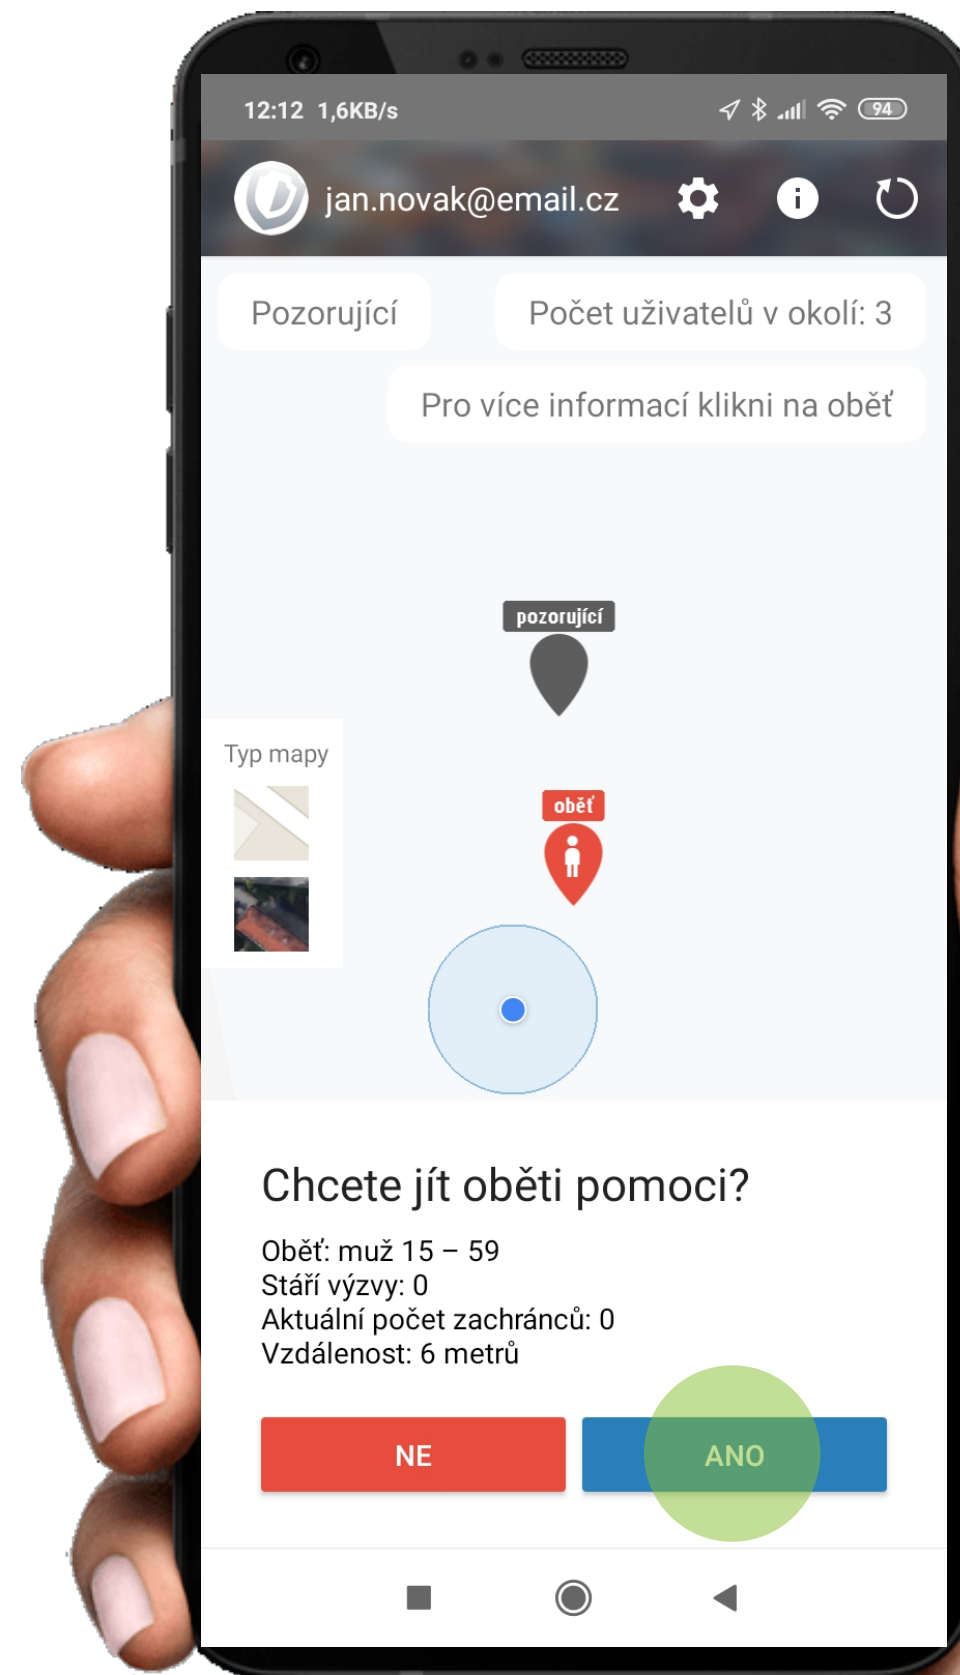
12:12 1,6KB/s

94

jan.novak@email.cz

Pozorující

Počet uživatelů v okolí: 3

Pro více informací klikni na oběť

pozorující

Typ mapy

oběť

Chcete jít oběti pomoci?

Oběť: muž 15 – 59
Stáří výzvy: 0
Aktuální počet zachránců: 0
Vzdálenost: 6 metrů

NE

ANO